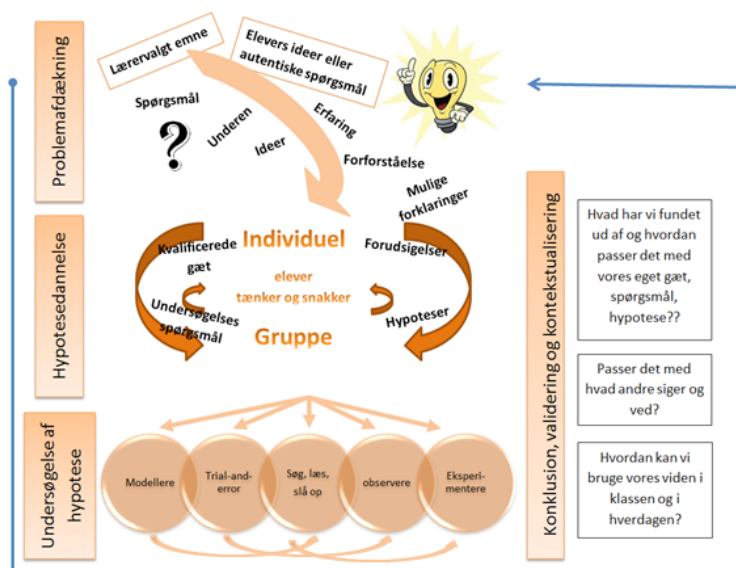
Problemafdækning

Lærervalgt emne

Elevers ideer eller autentiske spørgsmål

Spørgsmål

Underen

Ideer

Erfaring

Forforståelse

Mulige forklaringer

Hypotesedannelse

Kvalificerede gæt

Individuel

elever tænker og snakker

Gruppe

Forudsigelser

Undersøgelses spørgsmål

Hypoteser

Undersøgelse af hypotese

Modellere

Trial-and-error

Søg, læs, slå op

observere

Eksperimentere

Konklusion, validering og kontekstualisering

Hvad har vi fundet ud af og hvordan passer det med vores eget gæt, spørgsmål, hypotese??

Passer det med hvad andre siger og ved?

Hvordan kan vi bruge vores viden i klassen og i hverdagen?